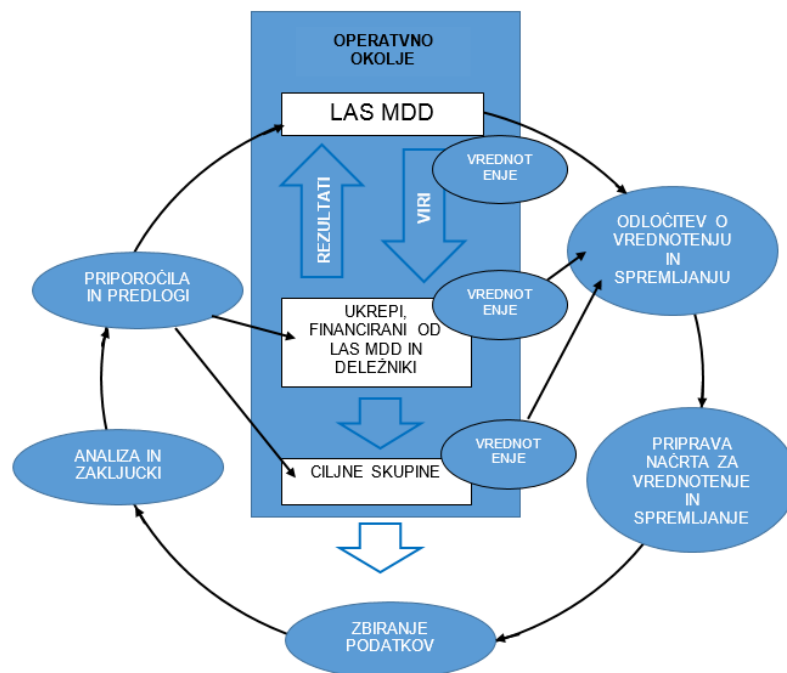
OPERATVNO OKOLJE

LAS MDD

REZULTATI

VIRI

VREDNOT ENJE

ODLOĆITEV O VREDNOTENJU IN SPREMLJANJU

PRIPOROĆILA IN PREDLOGI

VREDNOT ENJE

UKREPI, FINANCIRANI OD LAS MDD IN DELEŽNIKI

VREDNOT ENJE

PRIPRAVA NAČRTA ZA VREDNOTENJE IN SPREMLJANJE

ANALIZA IN ZAKLJUCKI

CILJNE SKUPINE

ZBIRANJE PODATKOV